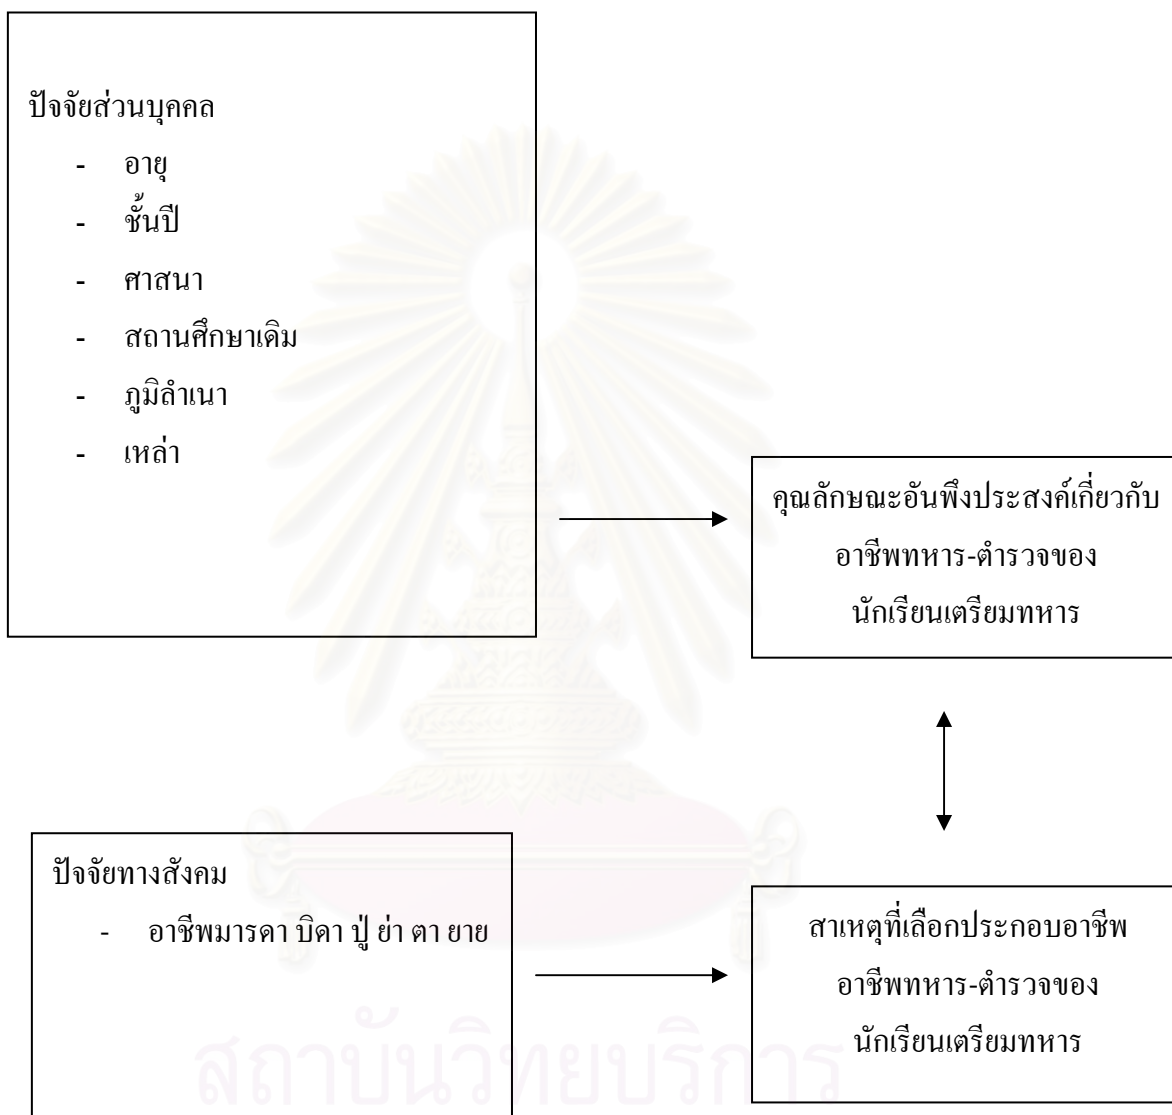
ปัจจัยส่วนบุคคล

- อายุ
- ชั้นปี
- ศาสนา
- สถานศึกษาเดิม
- ภูมิลำเนา
- เหล่า

คุณลักษณะอันพึงประสงค์เกี่ยวกับอาชีพทหาร-ตำรวจของนักเรียนเตรียมทหาร

ปัจจัยทางสังคม

- อาชีพมารดา บิดา ปู่ ย่า ตา ยาย

สาเหตุที่เลือกประกอบอาชีพอาชีพทหาร-ตำรวจของนักเรียนเตรียมทหาร

สถาบันวิทยบริการ